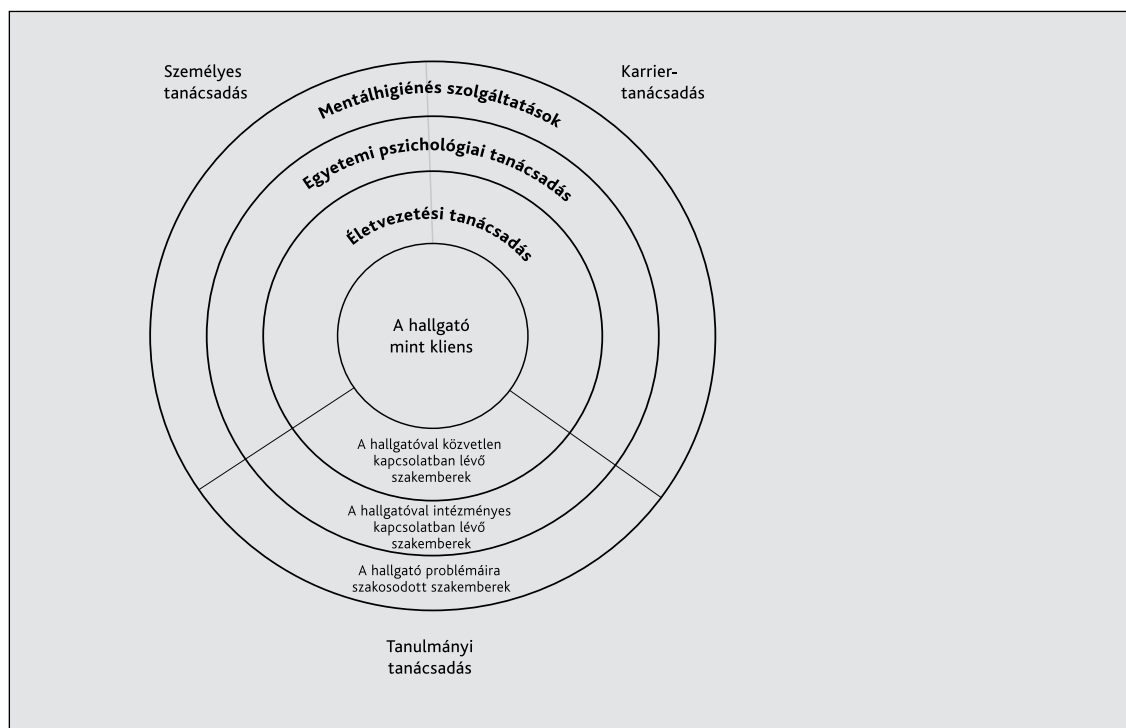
Személyes tanácsadás

Karrier-tanácsadás

Mentálhigiénés szolgáltatások

Egyetemi pszichológiai tanácsadás

Életvezetési tanácsadás

A hallgató mint kliens

A hallgatóval közvetlen kapcsolatban lévő szakemberek

A hallgatóval intézményes kapcsolatban lévő szakemberek

A hallgató problémáira szakosodott szakemberek

Tanulmányi tanácsadás